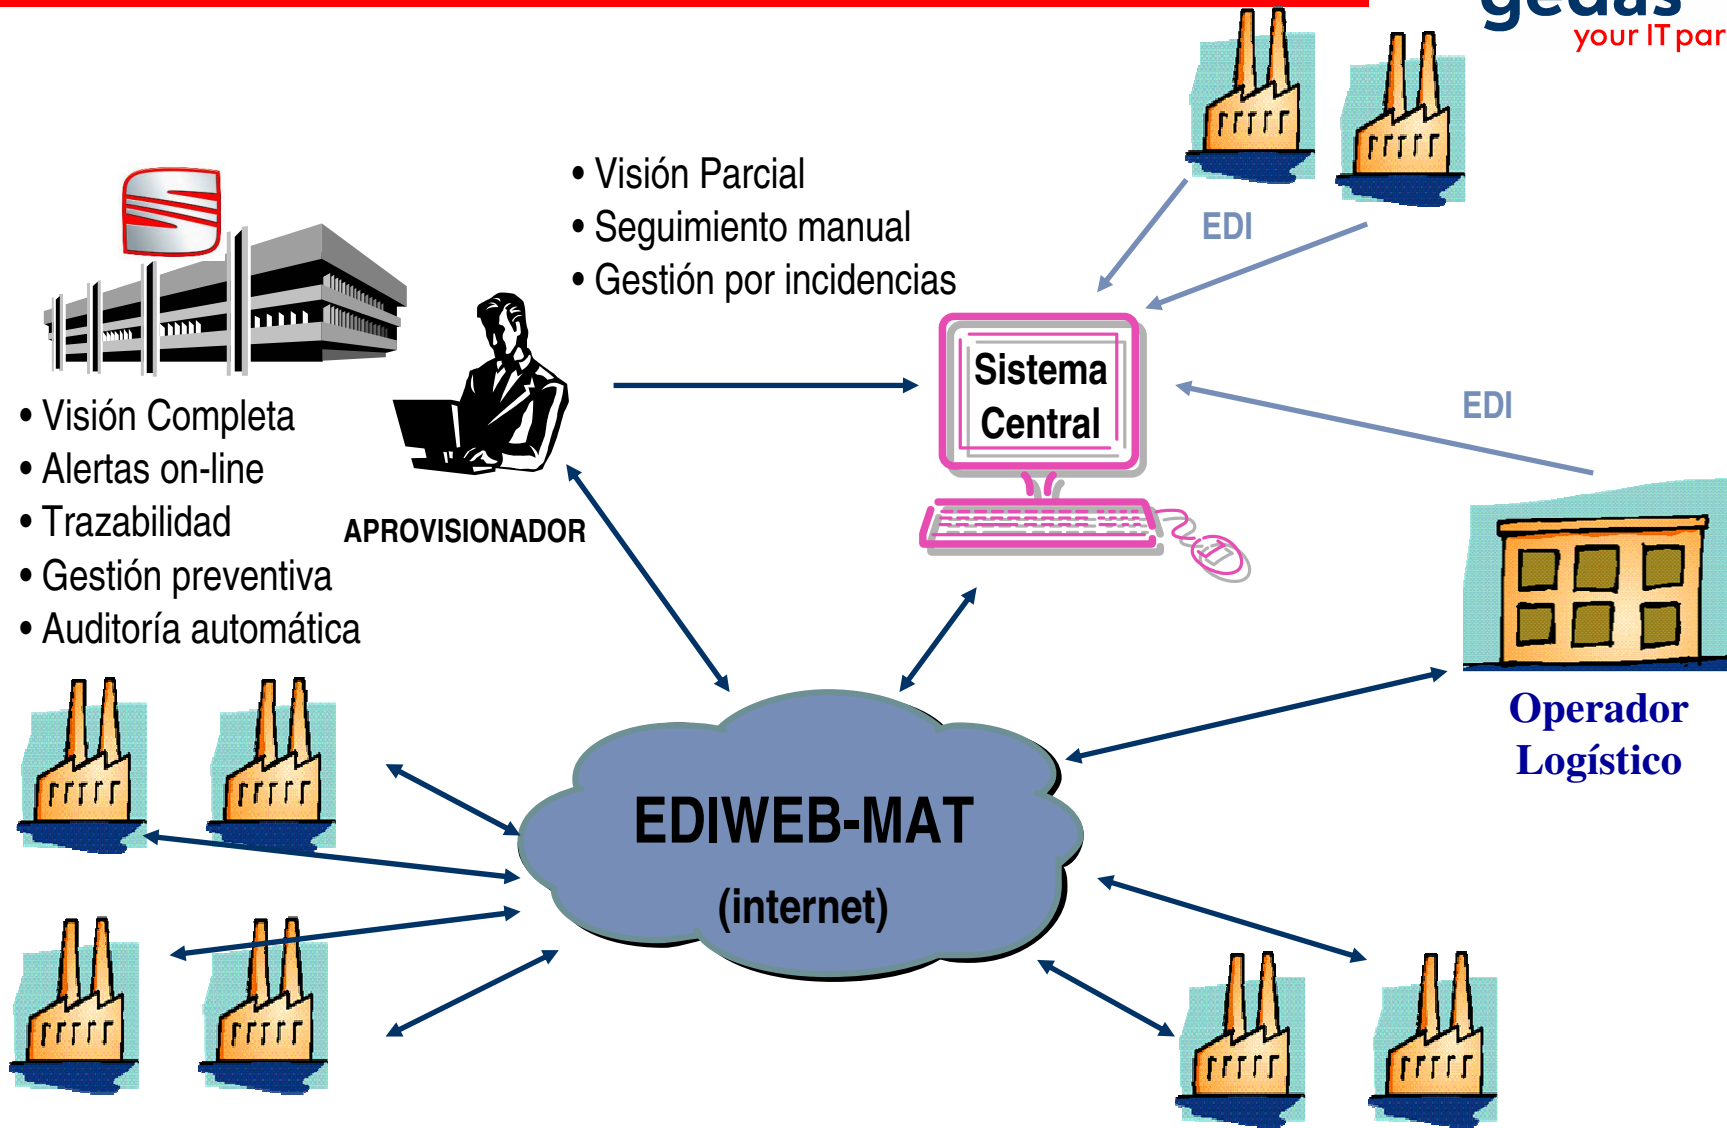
gedas
your IT par

• Visión Parcial
• Seguimiento manual
• Gestión por incidencias

EDI

Sistema Central

EDI

• Visión Completa
• Alertas on-line
• Trazabilidad
• Gestión preventiva
• Auditoría automática

APROVISIONADOR

Operador Logístico

EDIWEB-MAT
(internet)